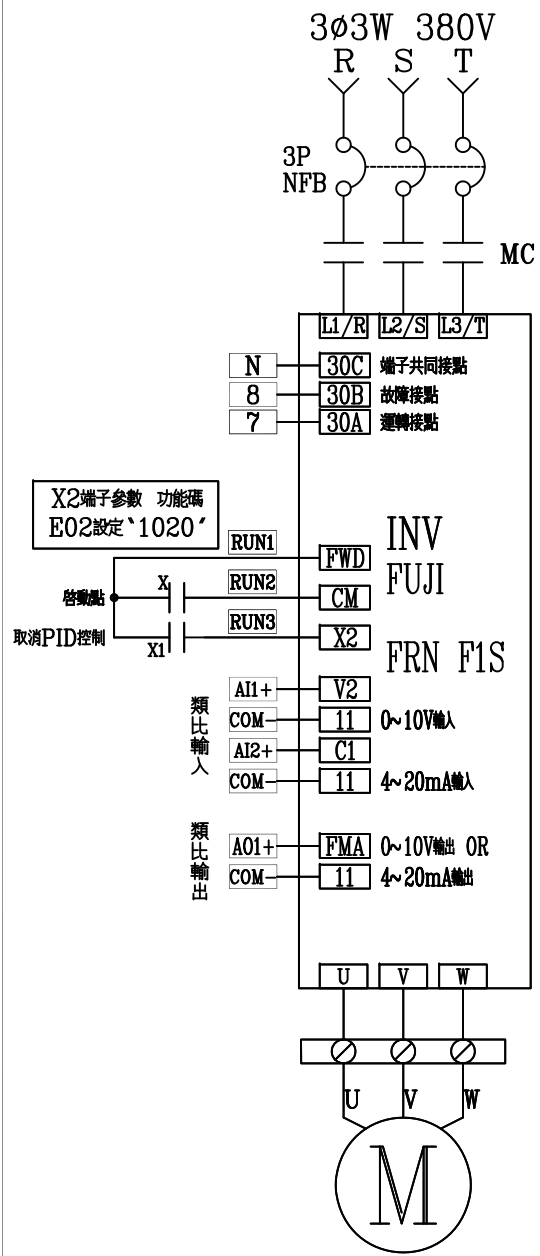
3ø3W 380V
R S T

3P
NFB

MC

L1/R L2/S L3/T

N 30C 端子共同接點
8 30B 故障接點
7 30A 運轉接點

X2端子參數 功能碼
E02設定‵1020′

INV
FUJI
FRN F1S

RUN1 FWD
啓動點 X RUN2 CM
取消PID控制 X1 RUN3 X2

類比輸入
AI1+ V2
COM 11 0~10V輸入
AI2+ C1
COM 11 4~20mA輸入

類比輸出
A01+ FMA 0~10V輸出 OR
COM 11 4~20mA輸出

U V W

U V W

M